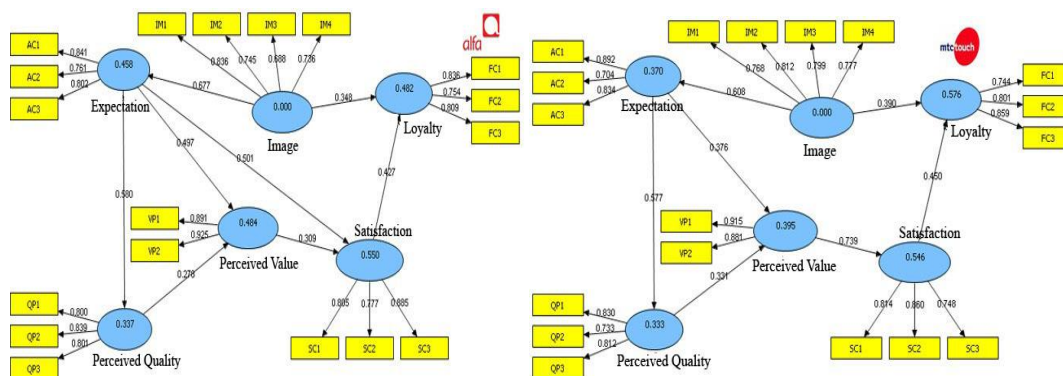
IM1 IM2 IM3 IM4

alfa

AC1 0.841
AC2 0.761
AC3 0.802

0.458
Expectation

0.836 0.745 0.688 0.736

0.677

0.000
Image

0.348

0.482
Loyalty

0.836 FC1
0.754 FC2
0.809 FC3

0.497
0.501
0.580
0.427

VP1 0.891
VP2 0.925

0.484
Perceived Value

0.309

Satisfaction
0.550

0.278

QP1 0.800
QP2 0.839
QP3 0.801

0.337
Perceived Quality

0.805 0.777 0.885

SC1 SC2 SC3

IM1 IM2 IM3 IM4

mtctouch

AC1 0.892
AC2 0.704
AC3 0.834

0.370
Expectation

0.768 0.812 0.799 0.777

0.608

0.000
Image

0.390

0.576
Loyalty

0.744 FC1
0.801 FC2
0.859 FC3

0.376
0.577
0.450

VP1 0.915
VP2 0.881

0.395
Perceived Value

0.739

Satisfaction
0.546

0.331

QP1 0.830
QP2 0.733
QP3 0.812

0.333
Perceived Quality

0.814 0.860 0.748

SC1 SC2 SC3